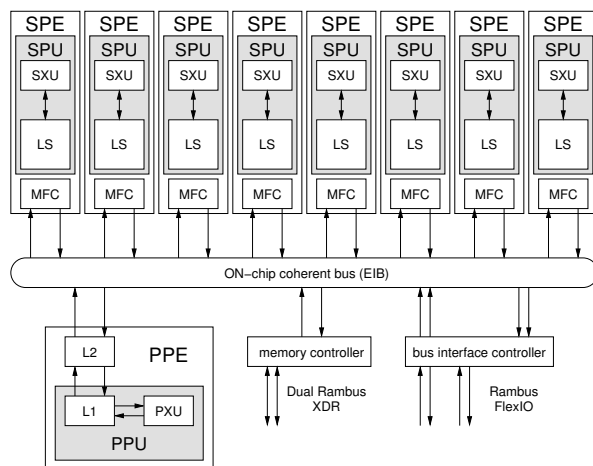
SPE SPE SPE SPE SPE SPE SPE SPE

SPU SPU SPU SPU SPU SPU SPU SPU

SXU SXU SXU SXU SXU SXU SXU SXU

LS LS LS LS LS LS LS LS

MFC MFC MFC MFC MFC MFC MFC MFC

ON−chip coherent bus (EIB)

L2

PPE

L1

PXU

PPU

memory controller

Dual Rambus XDR

bus interface controller

Rambus FlexIO